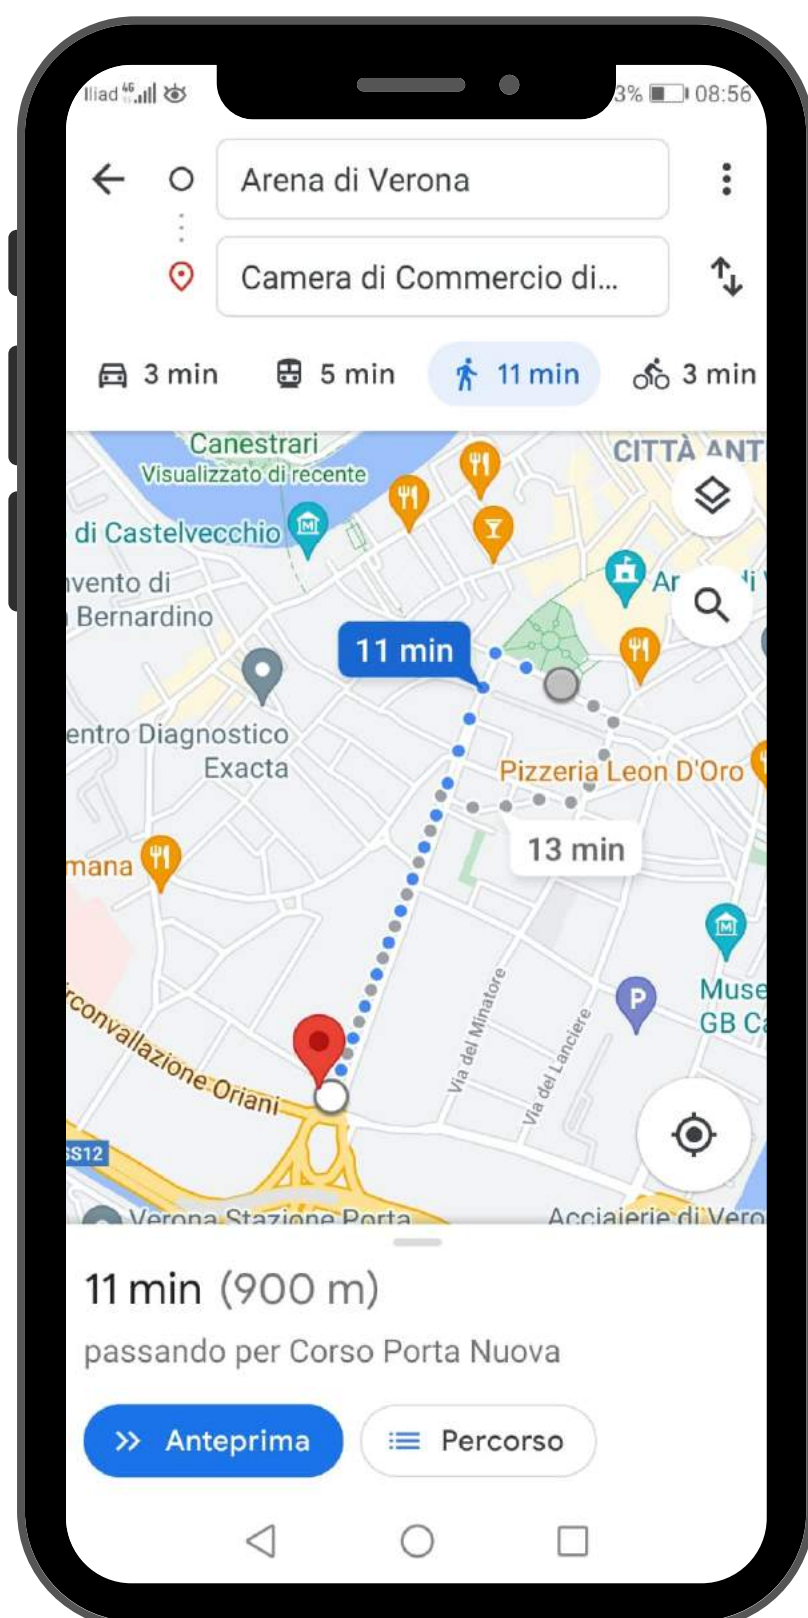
Iliad 4G 3% 08:56

Arena di Verona

Camera di Commercio di...

3 min 5 min 11 min 3 min

Canestrari
Visualizzato di recente
CITTÀ ANT
di Castelvecchio
nvento di
Bernardino
11 min
Ar
entro Diagnostico
Exacta
Pizzeria Leon D'Oro
13 min
mana
Muse
GB Ca
rconvallazione Oriani
Via del Minatore
Via del Lanciere
SS12
Verona Stazione Porta
Acciaierie di Vero

11 min (900 m)
passando per Corso Porta Nuova

Anteprima
Percorso